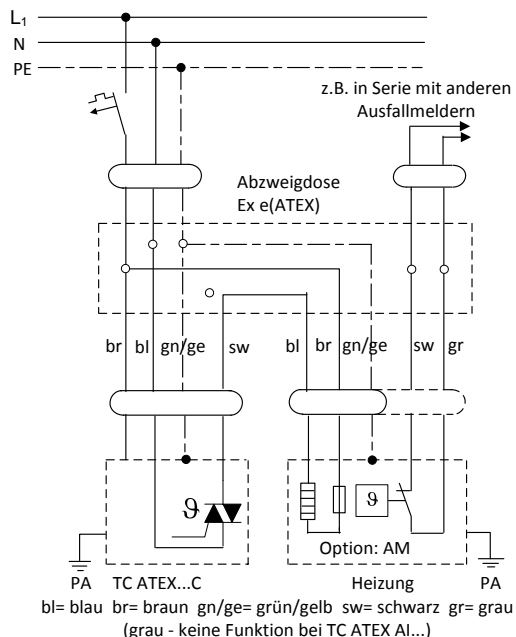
$L_1$
N
PE

z.B. in Serie mit anderen Ausfallmeldern

Abzweigdose
Ex e(ATEX)

br bl gn/ge sw bl br gn/ge sw gr

$\vartheta$

$\vartheta$

Option: AM

PA TC ATEX...C Heizung PA

bl= blau br= braun gn/ge= grün/gelb sw= schwarz gr= grau
(grau - keine Funktion bei TC ATEX AI...)